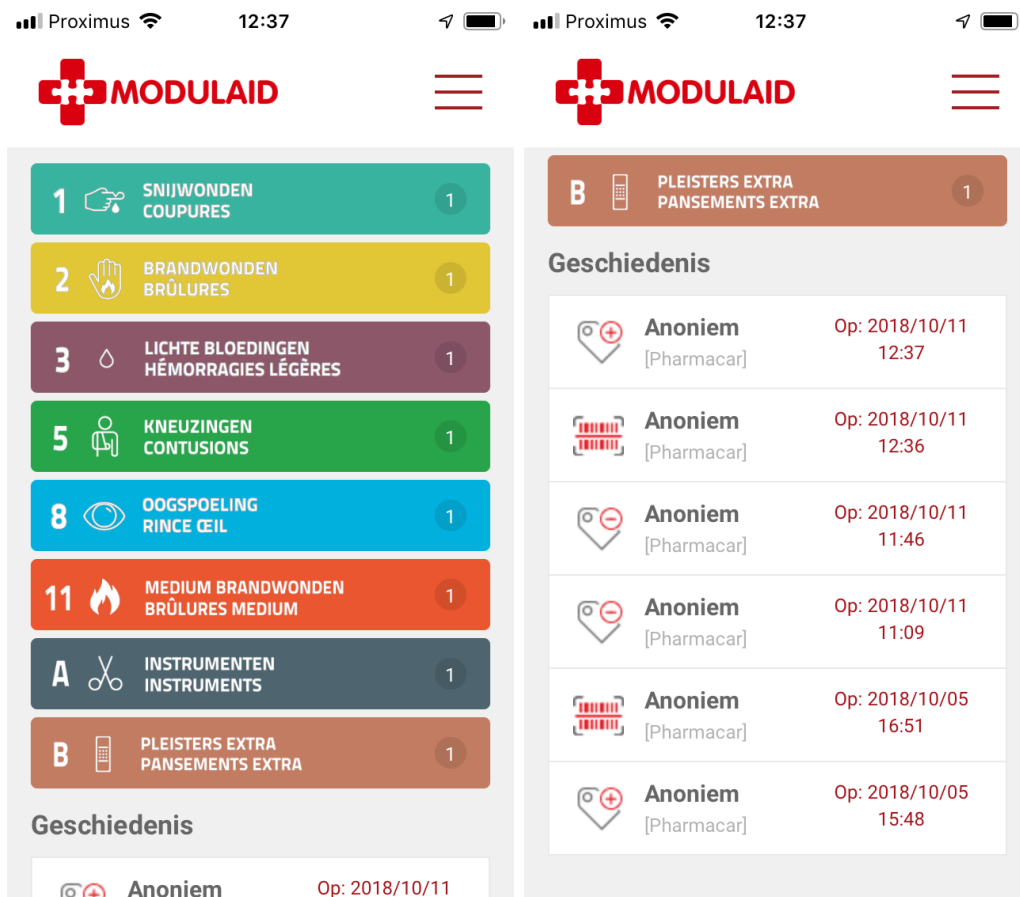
Proximus 12:37

MODULAID

1 SNIJWONDEN COUPURES 1

2 BRANDWONDEN BRÛLURES 1

3 LICHTE BLOEDINGEN HÉMORRAGIES LÉGÈRES 1

5 KNEUZINGEN CONTUSIONS 1

8 OOGSPOELING RINCE ŒIL 1

11 MEDIUM BRANDWONDEN BRÛLURES MEDIUM 1

A INSTRUMENTEN INSTRUMENTS 1

B PLEISTERS EXTRA PANSEMENTS EXTRA 1

Geschiedenis

Anoniem Op: 2018/10/11

Proximus 12:37

MODULAID

B PLEISTERS EXTRA PANSEMENTS EXTRA 1

Geschiedenis

Anoniem [Pharmacar] Op: 2018/10/11 12:37

Anoniem [Pharmacar] Op: 2018/10/11 12:36

Anoniem [Pharmacar] Op: 2018/10/11 11:46

Anoniem [Pharmacar] Op: 2018/10/11 11:09

Anoniem [Pharmacar] Op: 2018/10/05 16:51

Anoniem [Pharmacar] Op: 2018/10/05 15:48